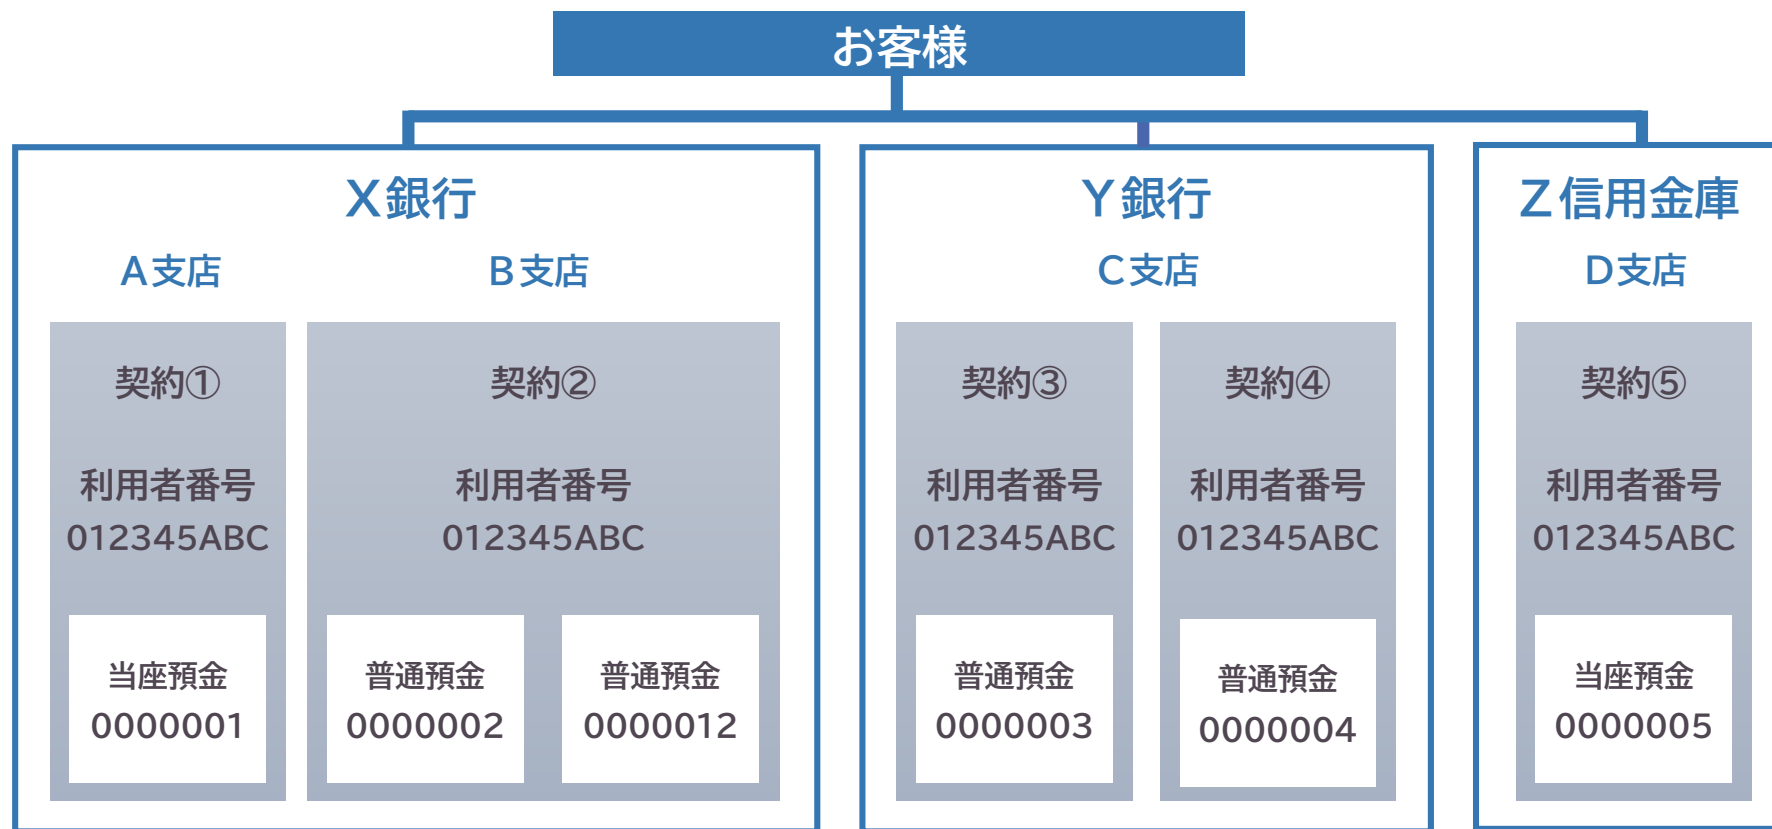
お客様

X銀行

A支店

契約①

利用者番号
012345ABC

当座預金
0000001

B支店

契約②

利用者番号
012345ABC

普通預金
0000002

普通預金
0000012

Y銀行

C支店

契約③

利用者番号
012345ABC

普通預金
0000003

契約④

利用者番号
012345ABC

普通預金
0000004

Z信用金庫

D支店

契約⑤

利用者番号
012345ABC

当座預金
0000005